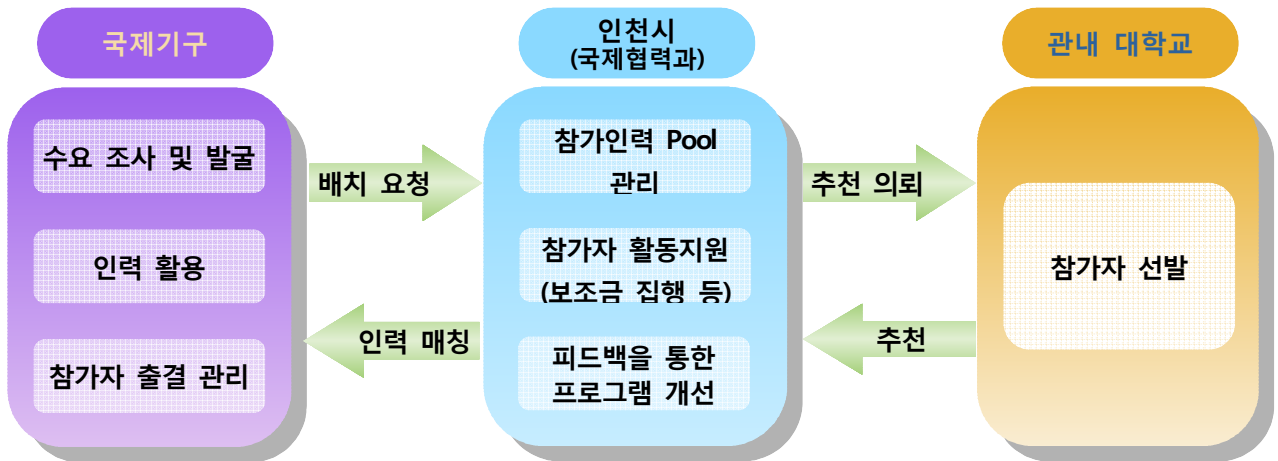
국제기구

수요 조사 및 발굴

인력 활용

참가자 출결 관리

배치 요청

인력 매칭

인천시
(국제협력과)

참가인력 Pool 관리

참가자 활동지원 (보조금 집행 등)

피드백을 통한 프로그램 개선

추천 의뢰

추천

관내 대학교

참가자 선발